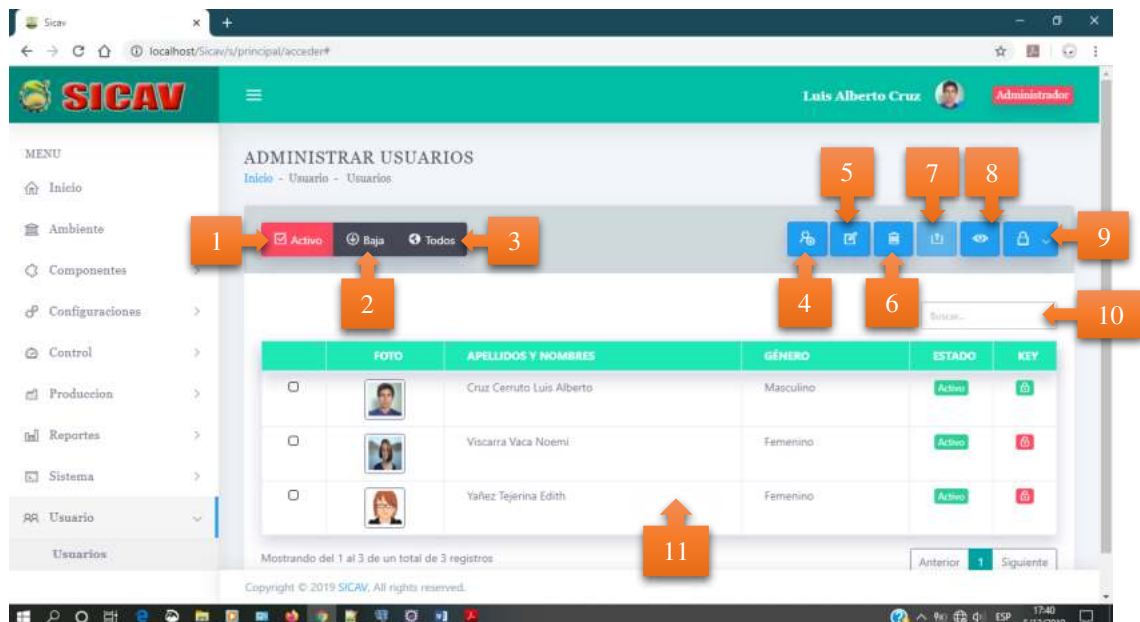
Sicav
localhost/Sicav/s/principal/acceder#

SICAV

Luis Alberto Cruz
Administrador

MENU
Inicio
Ambiente
Componentes
Configuraciones
Control
Produccion
Reportes
Sistema
Usuario
Usuarios

ADMINISTRAR USUARIOS
Inicio - Usuario - Usuarios

1 Activo
Baja
Todos 3
2
5
7
8
9
4
6
10
Buscar...

| | FOTO | APELLIDOS Y NOMBRES | GÉNERO | ESTADO | KEY |
|---|---|---|---|---|---|
| | | Cruz Cerruto Luis Alberto | Masculino | Activo | |
| | | Viscarra Vaca Noemi | Femenino | Activo | |
| | | Yañez Tejerina Edith | Femenino | Activo | |

11

Mostrando del 1 al 3 de un total de 3 registros
Anterior 1 Siguiente

Copyright © 2019 SICAV. All rights reserved.

ESP 17:40